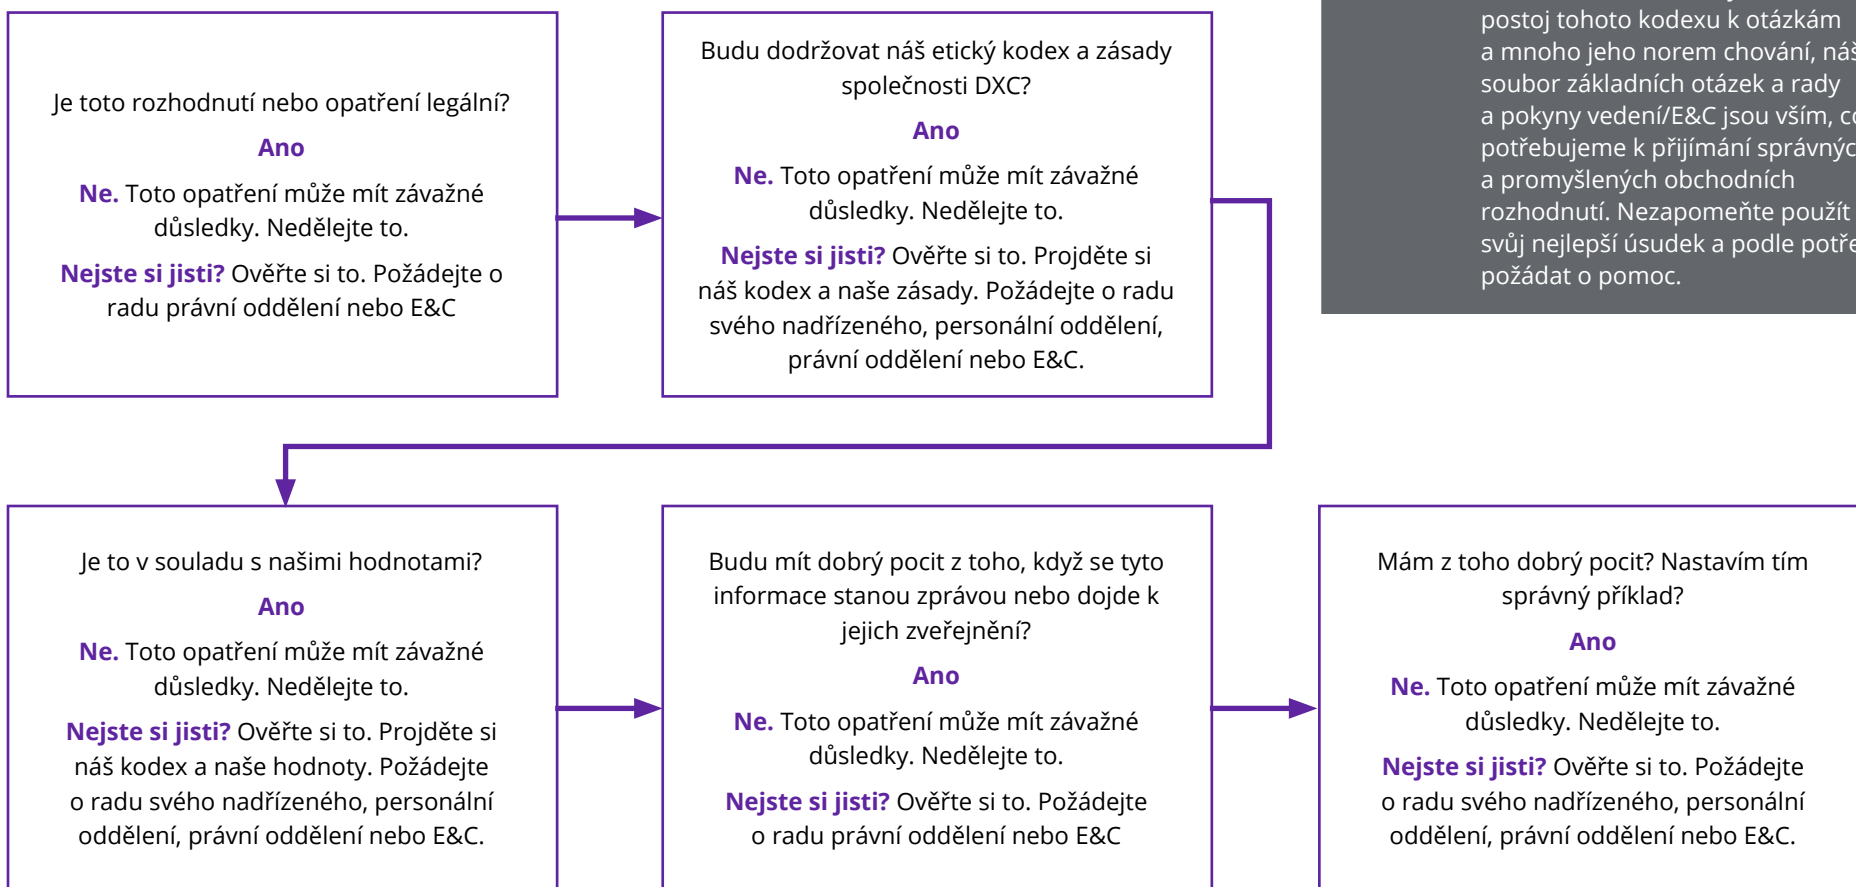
Je toto rozhodnutí nebo opatření legální?

Ano

Ne. Toto opatření může mít závažné důsledky. Nedělejte to.

Nejste si jisti? Ověřte si to. Požádejte o radu právní oddělení nebo E&C

Budu dodržovat náš etický kodex a zásady společnosti DXC?

Ano

Ne. Toto opatření může mít závažné důsledky. Nedělejte to.

Nejste si jisti? Ověřte si to. Projděte si náš kodex a naše zásady. Požádejte o radu svého nadřízeného, personální oddělení, právní oddělení nebo E&C.

postoj tohoto kodexu k otázkám a mnoho jeho norem chování, náš soubor základních otázek a rady a pokyny vedení/E&C jsou vším, co potřebujeme k přijímání správnýc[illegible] a promyšlených obchodních rozhodnutí. Nezapomeňte použít svůj nejlepší úsudek a podle potře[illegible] požádat o pomoc.

Je to v souladu s našimi hodnotami?

Ano

Ne. Toto opatření může mít závažné důsledky. Nedělejte to.

Nejste si jisti? Ověřte si to. Projděte si náš kodex a naše hodnoty. Požádejte o radu svého nadřízeného, personální oddělení, právní oddělení nebo E&C.

Budu mít dobrý pocit z toho, když se tyto informace stanou zprávou nebo dojde k jejich zveřejnění?

Ano

Ne. Toto opatření může mít závažné důsledky. Nedělejte to.

Nejste si jisti? Ověřte si to. Požádejte o radu právní oddělení nebo E&C

Mám z toho dobrý pocit? Nastavím tím správný příklad?

Ano

Ne. Toto opatření může mít závažné důsledky. Nedělejte to.

Nejste si jisti? Ověřte si to. Požádejte o radu svého nadřízeného, personální oddělení, právní oddělení nebo E&C.